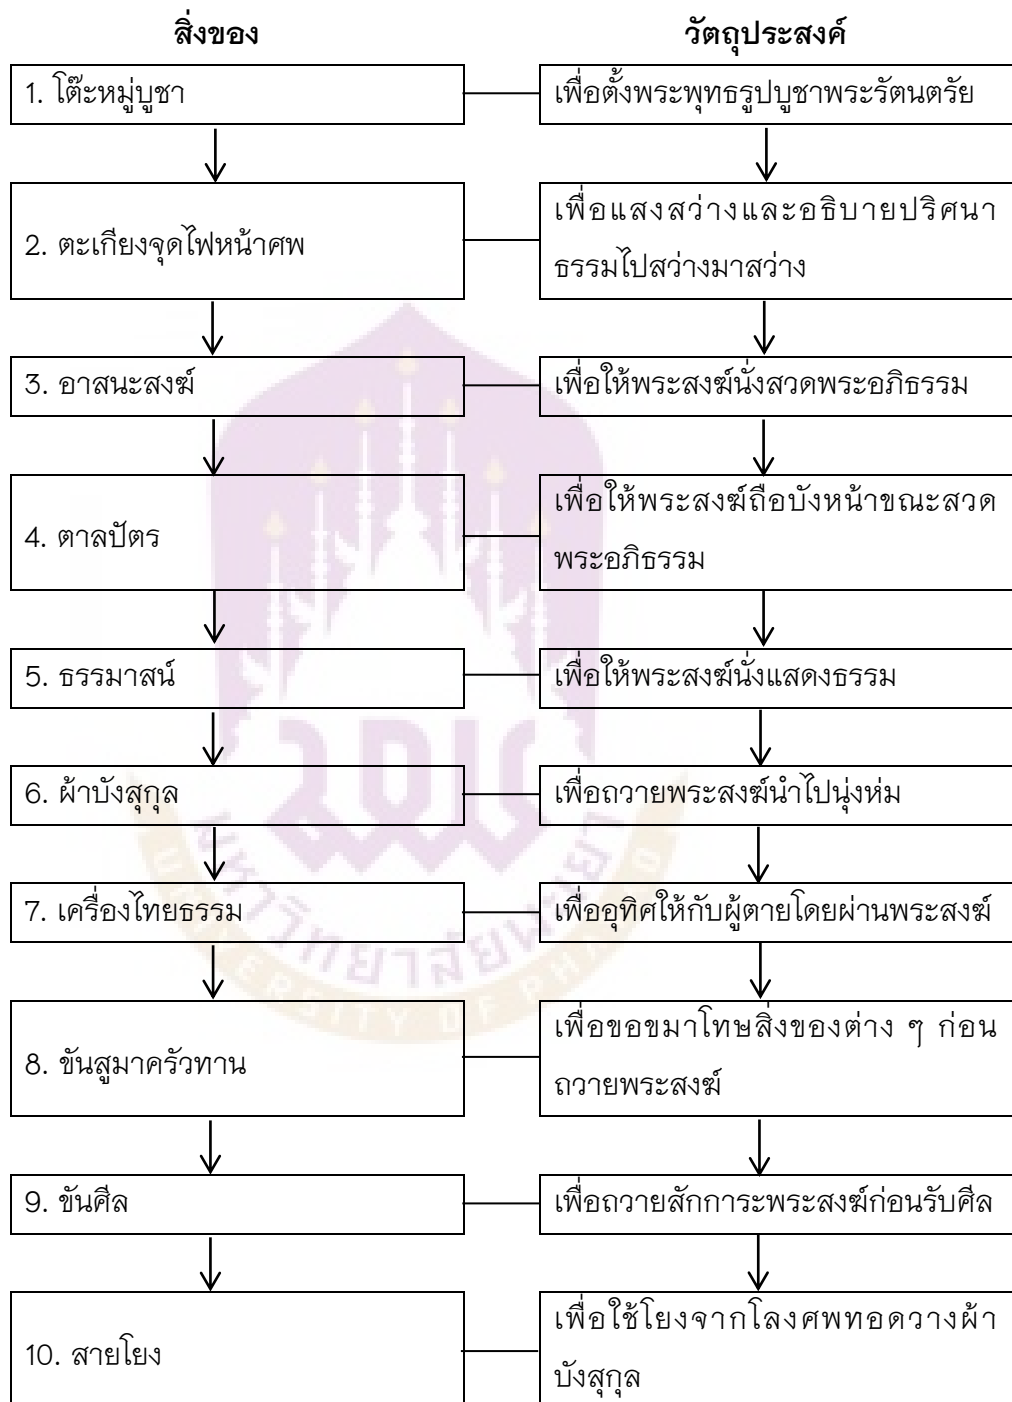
สิ่งของ

วัตถุประสงค์

1. โต๊ะหมู่บูชา

เพื่อตั้งพระพุทธรูปบูชาพระรัตนตรัย

2. ตะเกียงจุดไฟหน้าศพ

เพื่อแสงสว่างและอธิบายปริศนาธรรมไปสว่างมาสว่าง

3. อาสนะสงฆ์

เพื่อให้พระสงฆ์นั่งสวดพระอภิธรรม

4. ตาลปัตร

เพื่อให้พระสงฆ์ถือบังหน้าขณะสวดพระอภิธรรม

5. ธรรมาสน์

เพื่อให้พระสงฆ์นั่งแสดงธรรม

6. ผ้าบังสุกุล

เพื่อถวายพระสงฆ์นำไปนุ่งห่ม

7. เครื่องไทยธรรม

เพื่ออุทิศให้กับผู้ตายโดยผ่านพระสงฆ์

8. ขันสูมาครัวทาน

เพื่อขอขมาโทษสิ่งของต่าง ๆ ก่อนถวายพระสงฆ์

9. ขันศีล

เพื่อถวายสักการะพระสงฆ์ก่อนรับศีล

10. สายโยง

เพื่อใช้โยงจากโลงศพทอดวางผ้าบังสุกุล